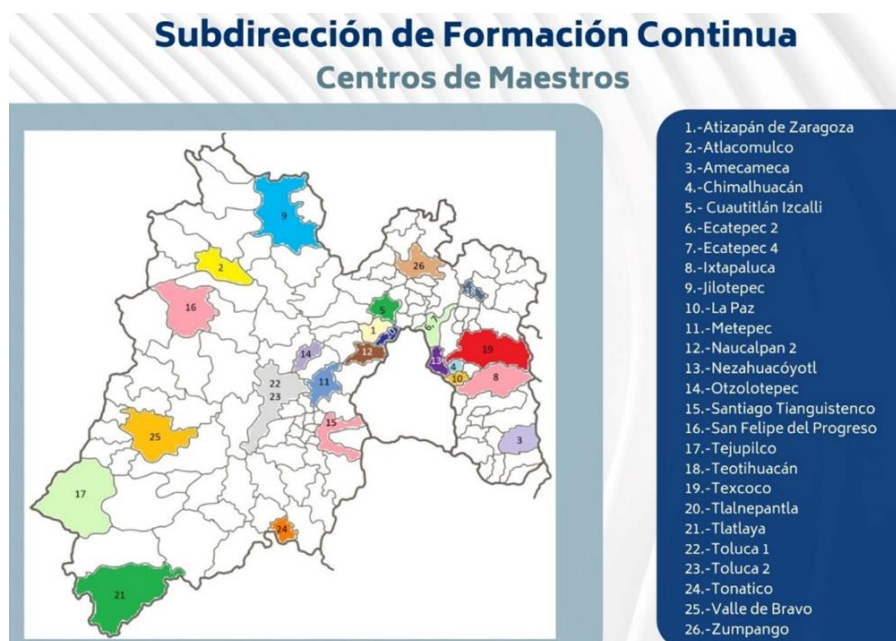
Subdirección de Formación Continua
Centros de Maestros

9
2
26
16
5
1
12
14
22
23
11
19
13
4
10
8
25
15
3
17
24
21

1.-Atizapán de Zaragoza
2.-Atlacomulco
3.-Amecameca
4.-Chimalhuacán
5.- Cuautitlán Izcalli
6.-Ecatepec 2
7.-Ecatepec 4
8.-Ixtapaluca
9.-Jilotepec
10.-La Paz
11.-Metepec
12.-Naucalpan 2
13.-Nezahuacóyotl
14.-Otzolotepec
15.-Santiago Tianguistenco
16.-San Felipe del Progreso
17.-Tejupilco
18.-Teotihuacán
19.-Texcoco
20.-Tlalnepantla
21.-Tlatlaya
22.-Toluca 1
23.-Toluca 2
24.-Tonatico
25.-Valle de Bravo
26.-Zumpango